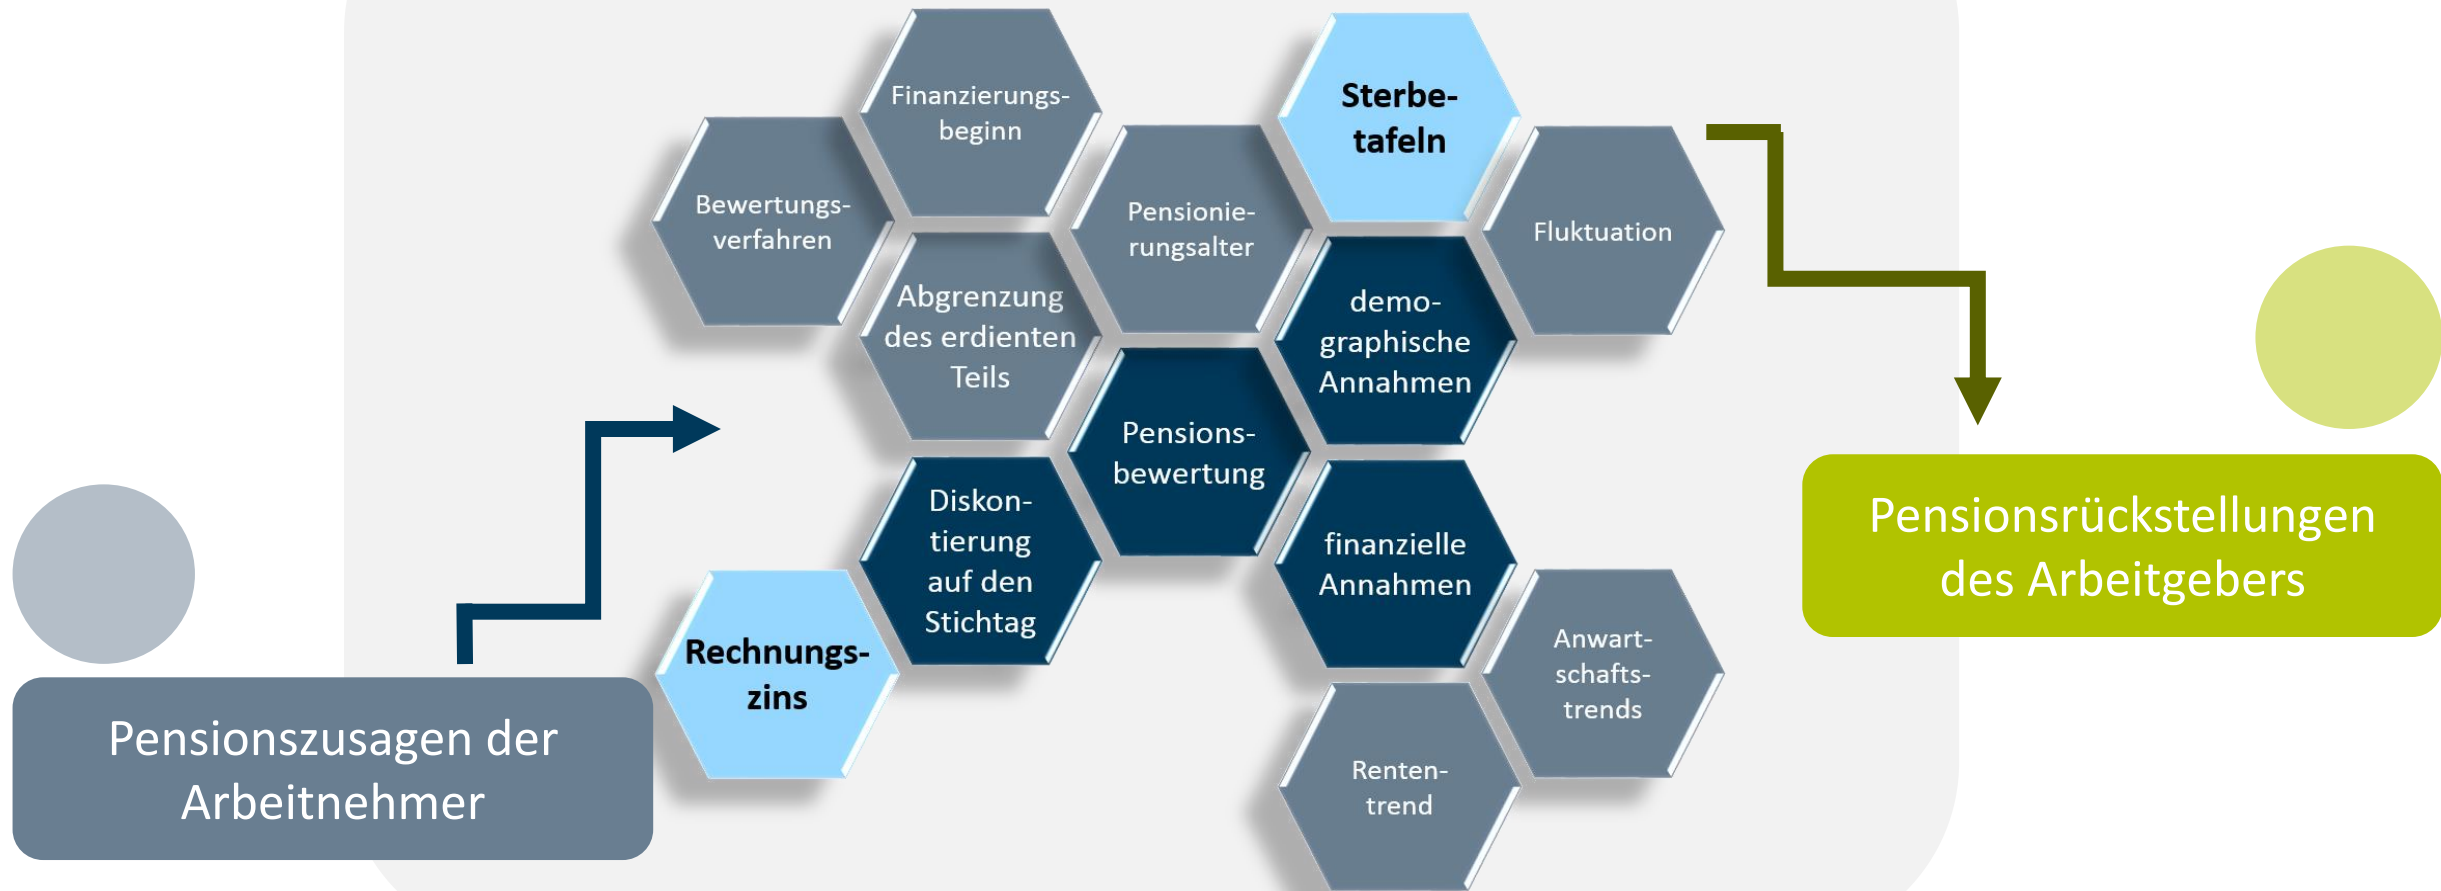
Bewertungsverfahren

Finanzierungsbeginn

Abgrenzung des erdienten Teils

Pensionierungsalter

Sterbetafeln

Fluktuation

demographische Annahmen

Pensionsbewertung

Diskontierung auf den Stichtag

Rechnungszins

finanzielle Annahmen

Anwartschaftstrends

Rententrend

Pensionszusagen der Arbeitnehmer

Pensionsrückstellungen des Arbeitgebers